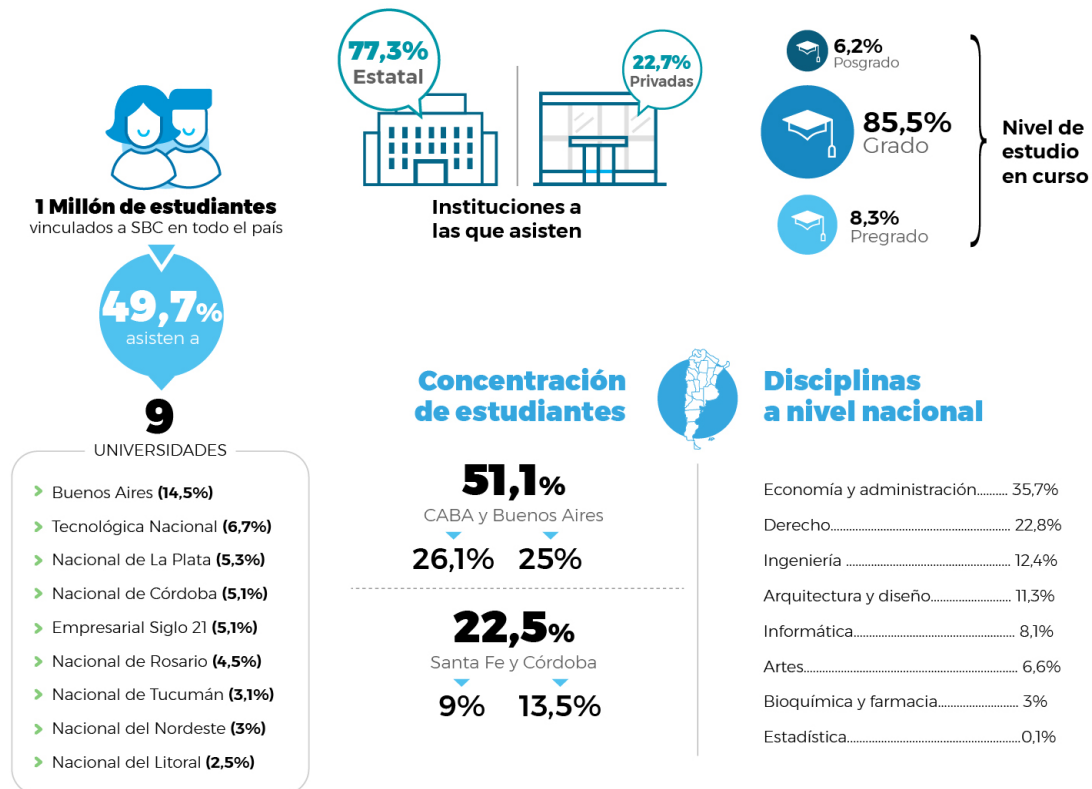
1 Millón de estudiantes
vinculados a SBC en todo el país

49,7%
asisten a

9
UNIVERSIDADES

Buenos Aires (14,5%)
Tecnológica Nacional (6,7%)
Nacional de La Plata (5,3%)
Nacional de Córdoba (5,1%)
Empresarial Siglo 21 (5,1%)
Nacional de Rosario (4,5%)
Nacional de Tucumán (3,1%)
Nacional del Nordeste (3%)
Nacional del Litoral (2,5%)

77,3%
Estatal

22,7%
Privadas

Instituciones a las que asisten

6,2%
Posgrado

85,5%
Grado

8,3%
Pregrado

Nivel de estudio en curso

Concentración de estudiantes

51,1%
CABA y Buenos Aires
26,1% 25%

22,5%
Santa Fe y Córdoba
9% 13,5%

Disciplinas a nivel nacional

Economía y administración........ 35,7%
Derecho........ 22,8%
Ingeniería........ 12,4%
Arquitectura y diseño........ 11,3%
Informática........ 8,1%
Artes........ 6,6%
Bioquímica y farmacia........ 3%
Estadística........ 0,1%